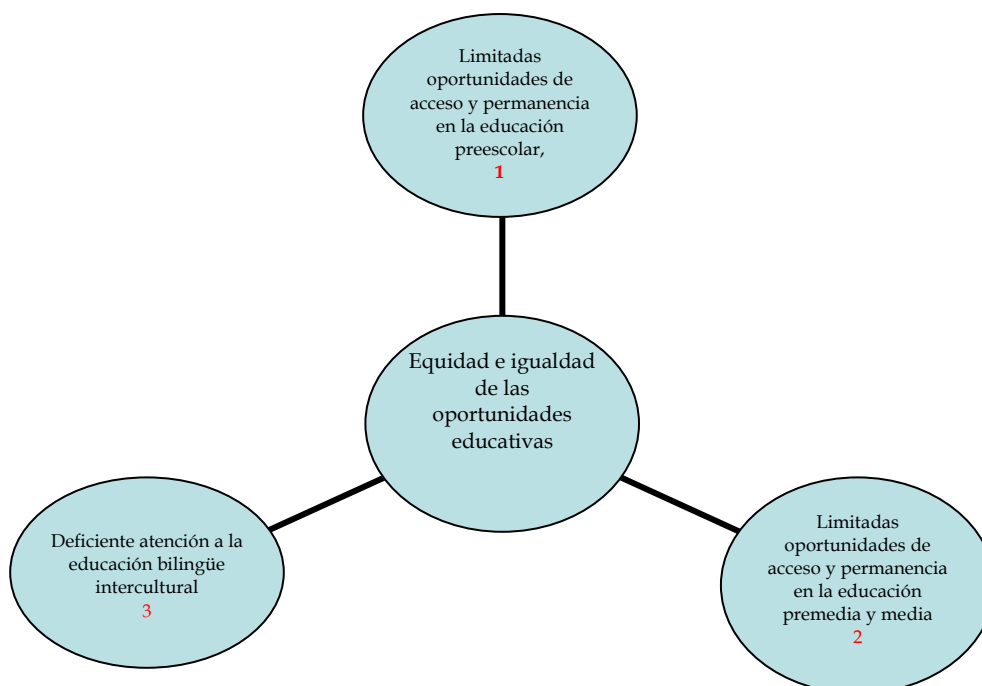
Limitadas oportunidades de acceso y permanencia en la educación preescolar,
1

Equidad e igualdad de las oportunidades educativas

Deficiente atención a la educación bilingüe intercultural
3

Limitadas oportunidades de acceso y permanencia en la educación premedia y media
2